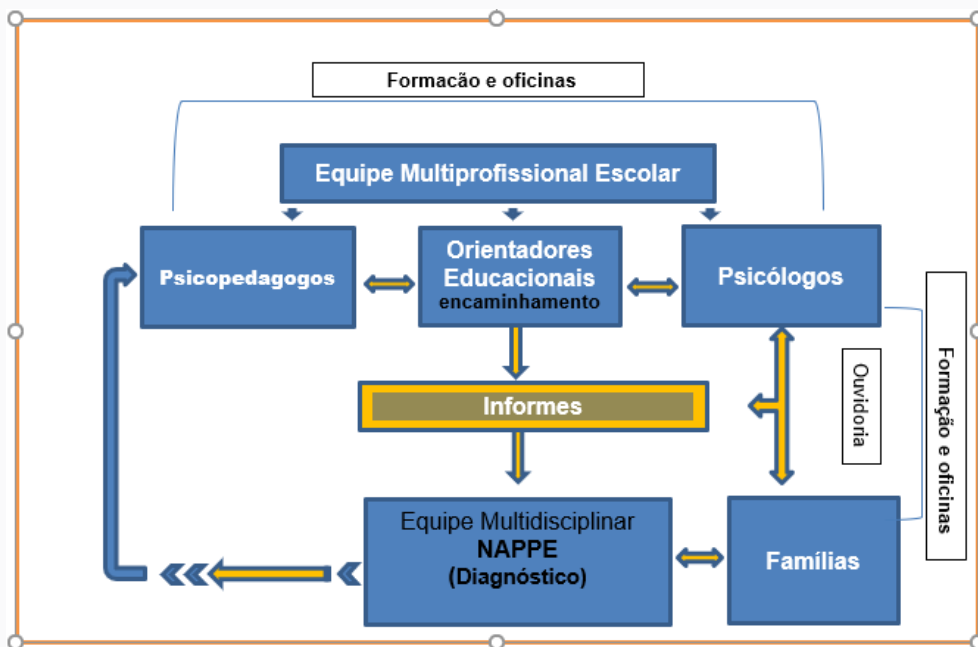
Formacão e oficinas

Equipe Multiprofissional Escolar

Psicopedagogos

Orientadores Educacionais encaminhamento

Psicólogos

Informes

Ouvidoria

Formação e oficinas

Equipe Multidisciplinar NAPPE (Diagnóstico)

Famílias